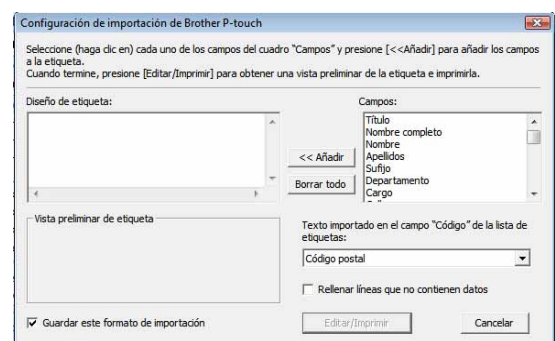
Configuración de importación de Brother P-touch

Seleccione (haga clic en) cada uno de los campos del cuadro "Campos" y presione [<<Añadir] para añadir los campos a la etiqueta.
Cuando termine, presione [Editar/Imprimir] para obtener una vista preliminar de la etiqueta e imprimirla.

Diseño de etiqueta:

Campos:
Título
Nombre completo
Nombre
Apellidos
Sufijo
Departamento
Cargo

<< Añadir

Borrar todo

Vista preliminar de etiqueta

Texto importado en el campo "Código" de la lista de etiquetas:

Código postal

Rellenar líneas que no contienen datos

Guardar este formato de importación

Editar/Imprimir

Cancelar